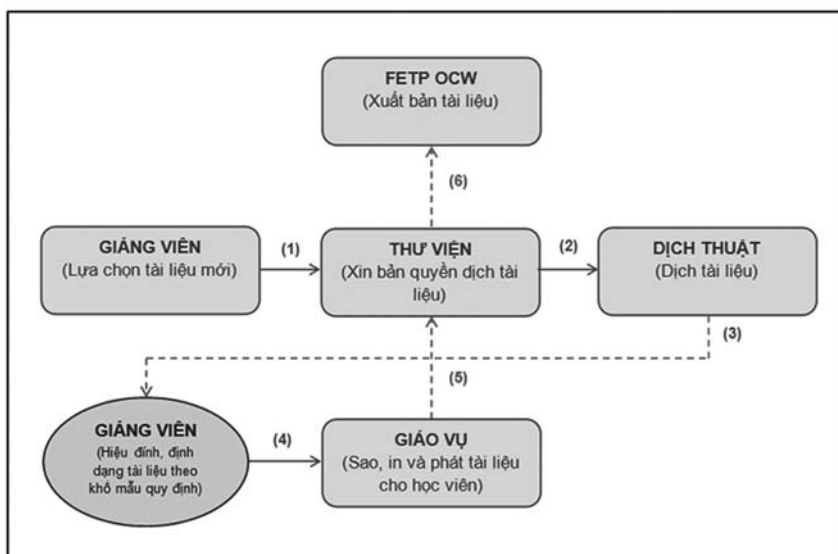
FETP OCW
(Xuất bản tài liệu)

(6)

GIẢNG VIÊN
(Lựa chọn tài liệu mới)

(1)

THƯ VIỆN
(Xin bản quyền dịch tài liệu)

(2)

DỊCH THUẬT
(Dịch tài liệu)

(3)

(5)

GIẢNG VIÊN
(Hiệu đính, định dạng tài liệu theo khổ mẫu quy định)

(4)

GIÁO VỤ
(Sao, in và phát tài liệu cho học viên)